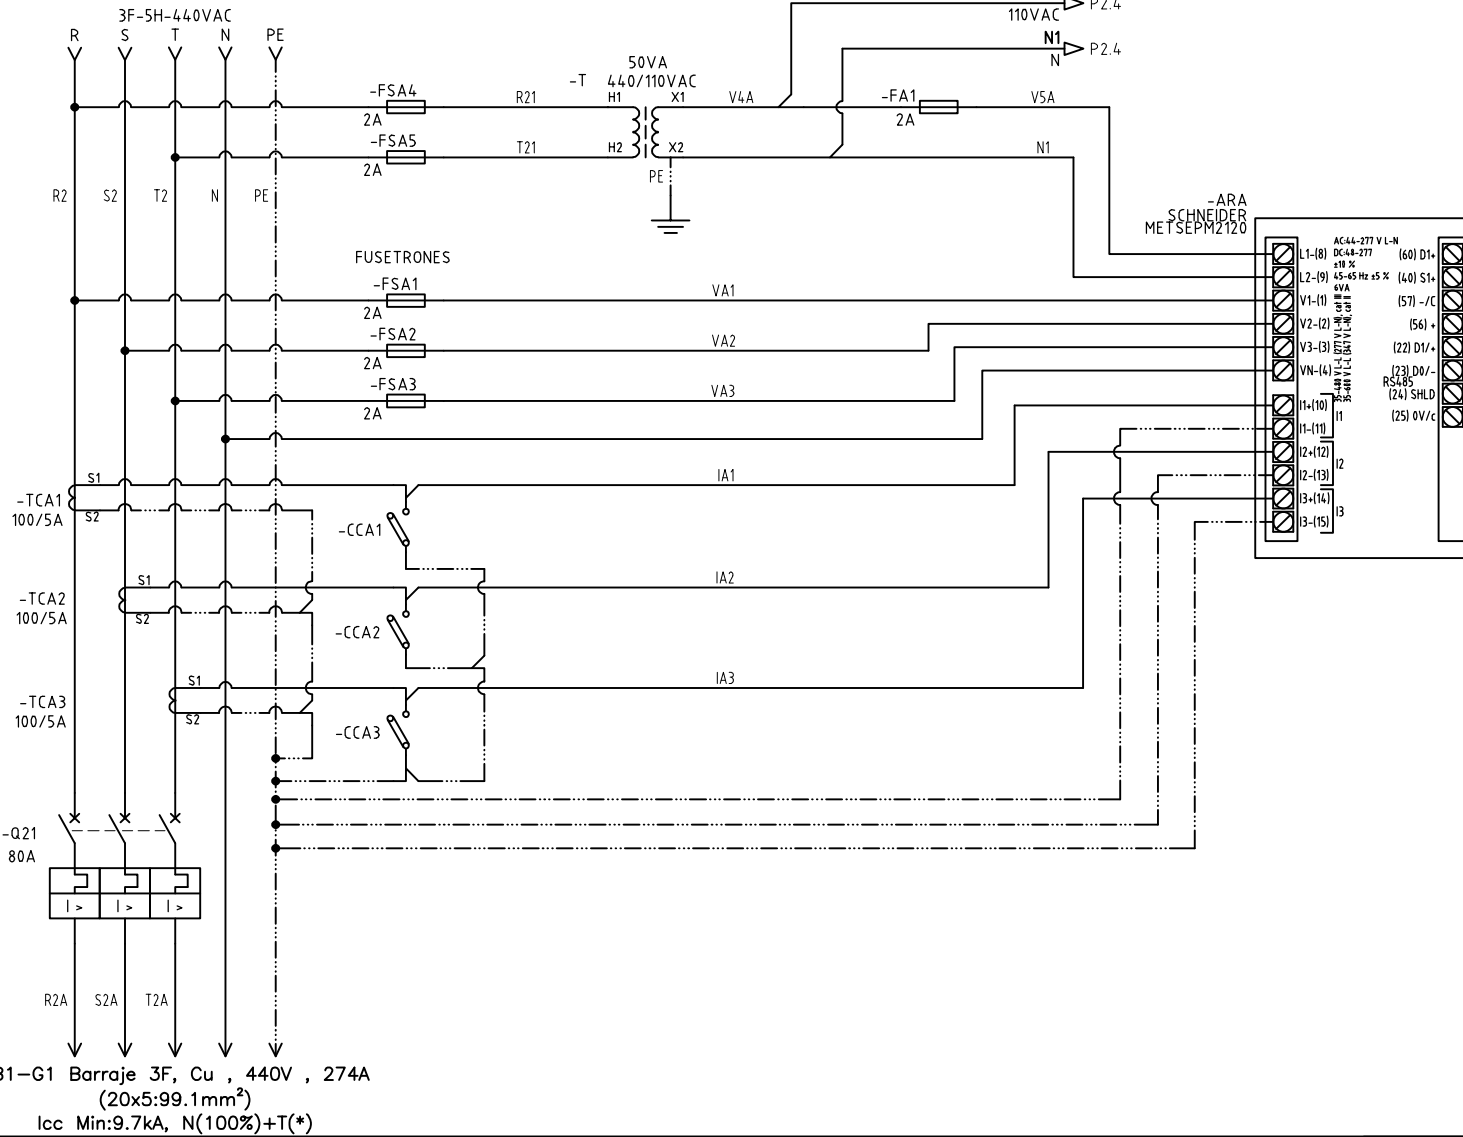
3F-5H-440VAC
R S T N PE

110VAC P2.4
N1
N P2.4

-FSA4
2A
R21
-T
50VA
440/110VAC
H1 X1
V4A
-FA1
2A
V5A

-FSA5
2A
T21
H2 X2
N1

PE

R2 S2 T2 N PE

-ARA
SCHNEIDER
METSEPM2120

FUSETRONES
-FSA1
2A
VA1
-FSA2
2A
VA2
-FSA3
2A
VA3

L1-(8)
L2-(9)
V1-(1)
V2-(2)
V3-(3)
VN-(4)
I1+(10)
I1-(11)
I1
I2+(12)
I2-(13)
I2
I3+(14)
I3-(15)
I3

AC:44-277 V L-N
DC:48-277
±10 %
45-65 Hz ±5 %
6VA
35-480 V L-L (277 V L-N), cat III
35-600 V L-L (347 V L-N), cat II

(60) D1+
(40) S1+
(57) -/C
(56) +
(22) D1/+
(23) D0/-
RS485
(24) SHLD
(25) 0V/c

S1
-TCA1
100/5A
S2
IA1
-CCA1

S1
-TCA2
100/5A
S2
IA2
-CCA2

S1
-TCA3
100/5A
S2
IA3
-CCA3

-Q21
80A
I > I > I >

R2A S2A T2A

31–G1 Barraje 3F, Cu , 440V , 274A
(20x5:99.1mm$^2$)
Icc Min:9.7kA, N(100%)+T(*)